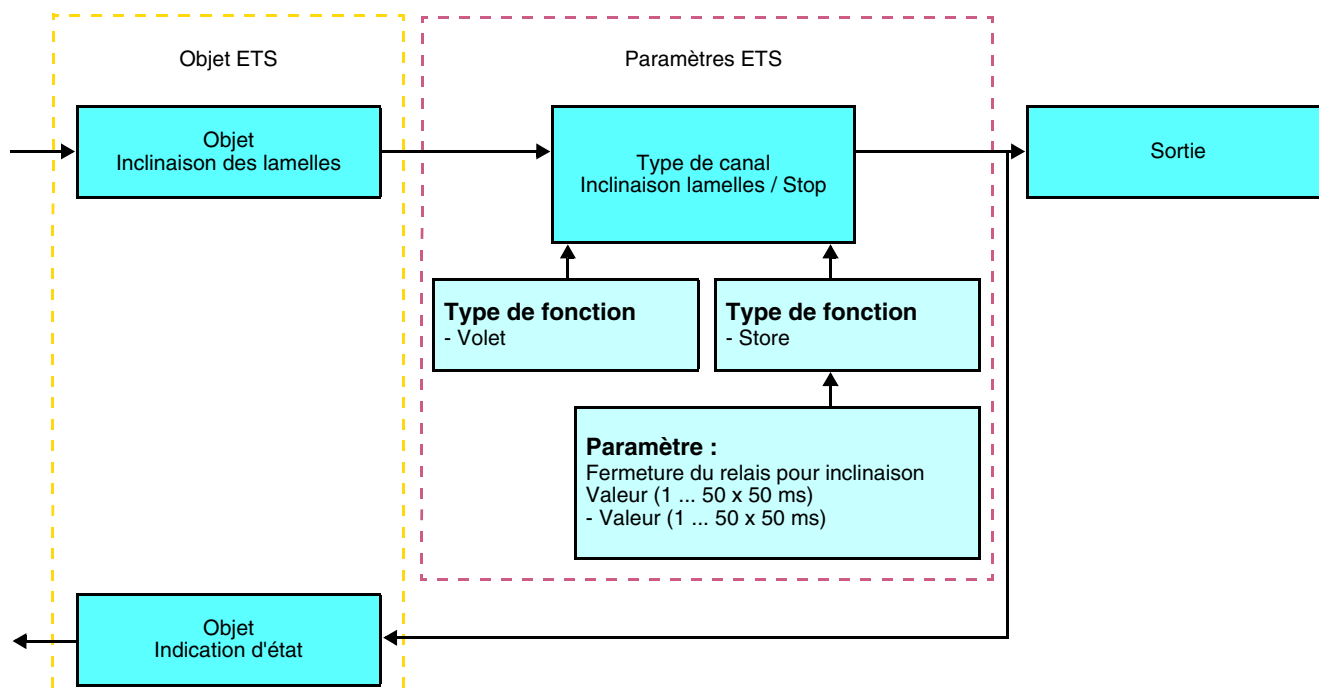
Objet ETS

Paramètres ETS

Objet
Inclinaison des lamelles

Type de canal
Inclinaison lamelles / Stop

Sortie

**Type de fonction**
- Volet

**Type de fonction**
- Store

**Paramètre :**
Fermeture du relais pour inclinaison
Valeur (1 ... 50 x 50 ms)
- Valeur (1 ... 50 x 50 ms)

Objet
Indication d'état